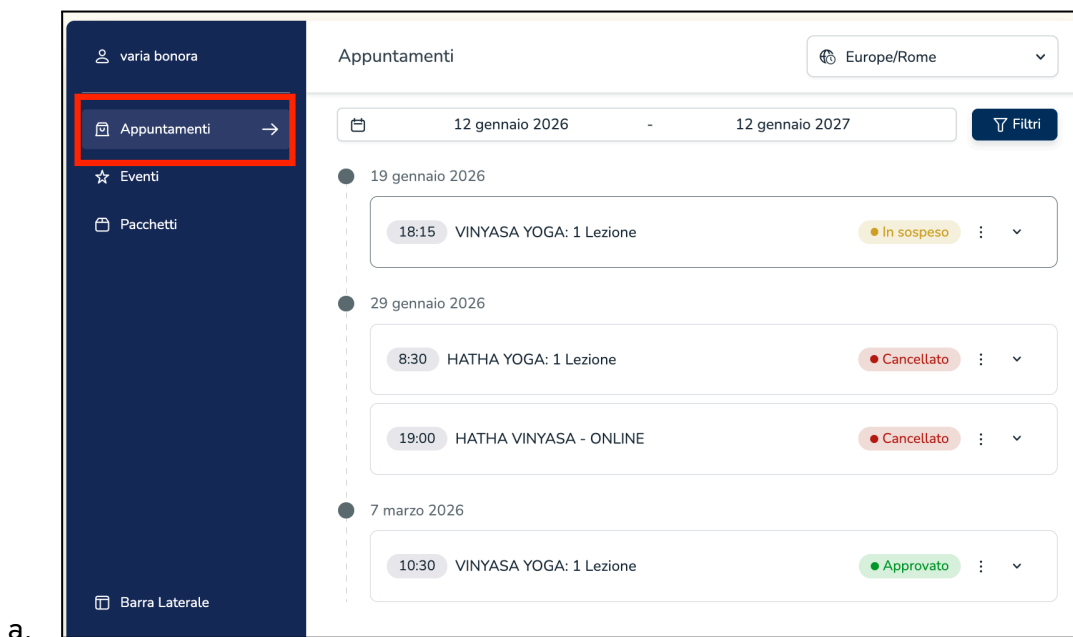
varia bonora

Appuntamenti →

Eventi

Pacchetti

Barra Laterale

Appuntamenti

Europe/Rome

12 gennaio 2026 - 12 gennaio 2027

Filtri

19 gennaio 2026

18:15 VINYASA YOGA: 1 Lezione • In sospeso

29 gennaio 2026

8:30 HATHA YOGA: 1 Lezione • Cancellato

19:00 HATHA VINYASA - ONLINE • Cancellato

7 marzo 2026

10:30 VINYASA YOGA: 1 Lezione • Approvato

a.